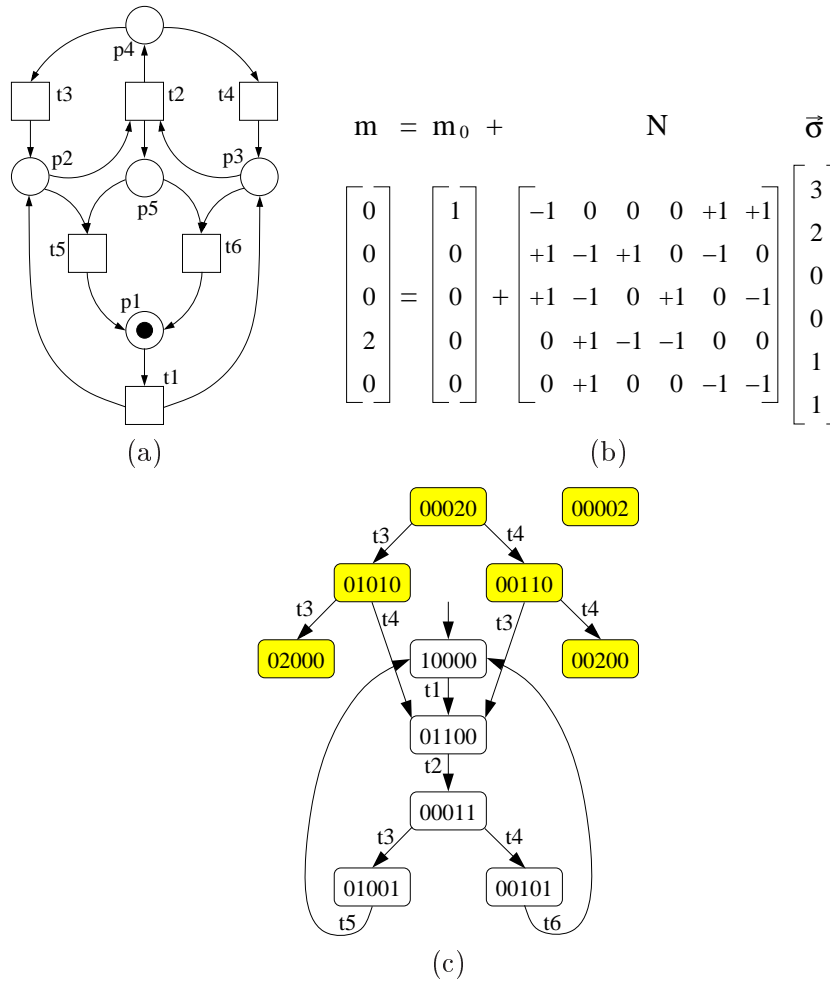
p4

t3

t2

t4

p2

p3

p5

t5

t6

p1

t1

(a)

m = m₀ + N $\vec{\sigma}$

$\begin{bmatrix} 0 \\ 0 \\ 0 \\ 2 \\ 0 \end{bmatrix} = \begin{bmatrix} 1 \\ 0 \\ 0 \\ 0 \\ 0 \end{bmatrix} + \begin{bmatrix} -1 & 0 & 0 & 0 & +1 & +1 \\ +1 & -1 & +1 & 0 & -1 & 0 \\ +1 & -1 & 0 & +1 & 0 & -1 \\ 0 & +1 & -1 & -1 & 0 & 0 \\ 0 & +1 & 0 & 0 & -1 & -1 \end{bmatrix} \begin{bmatrix} 3 \\ 2 \\ 0 \\ 0 \\ 1 \\ 1 \end{bmatrix}$

(b)

00020

00002

t3

t4

01010

00110

t3

t4

t3

t4

02000

10000

00200

t1

01100

t2

00011

t3

t4

01001

00101

t5

t6

(c)